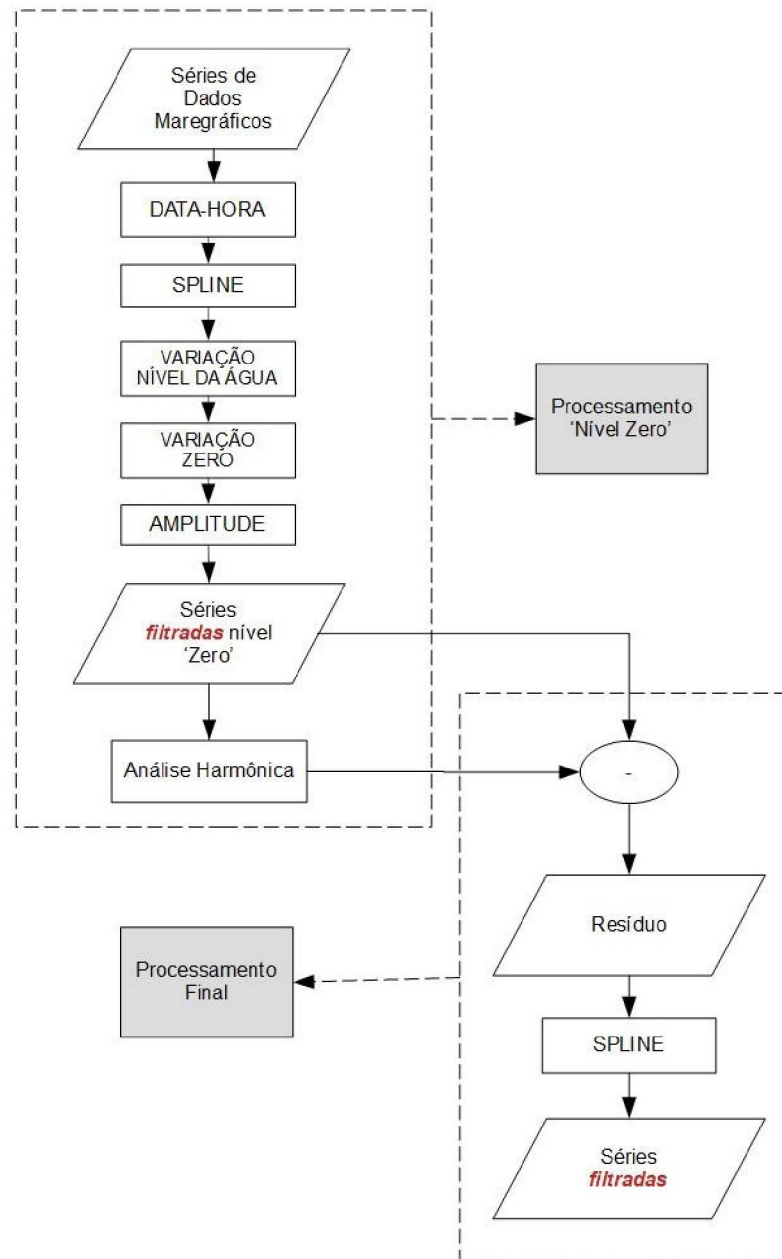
Séries de Dados Maregráficos

DATA-HORA

SPLINE

VARIAÇÃO NÍVEL DA ÁGUA

VARIAÇÃO ZERO

AMPLITUDE

Séries filtradas nível 'Zero'

Análise Harmônica

Processamento 'Nível Zero'

-

Resíduo

SPLINE

Séries filtradas

Processamento Final